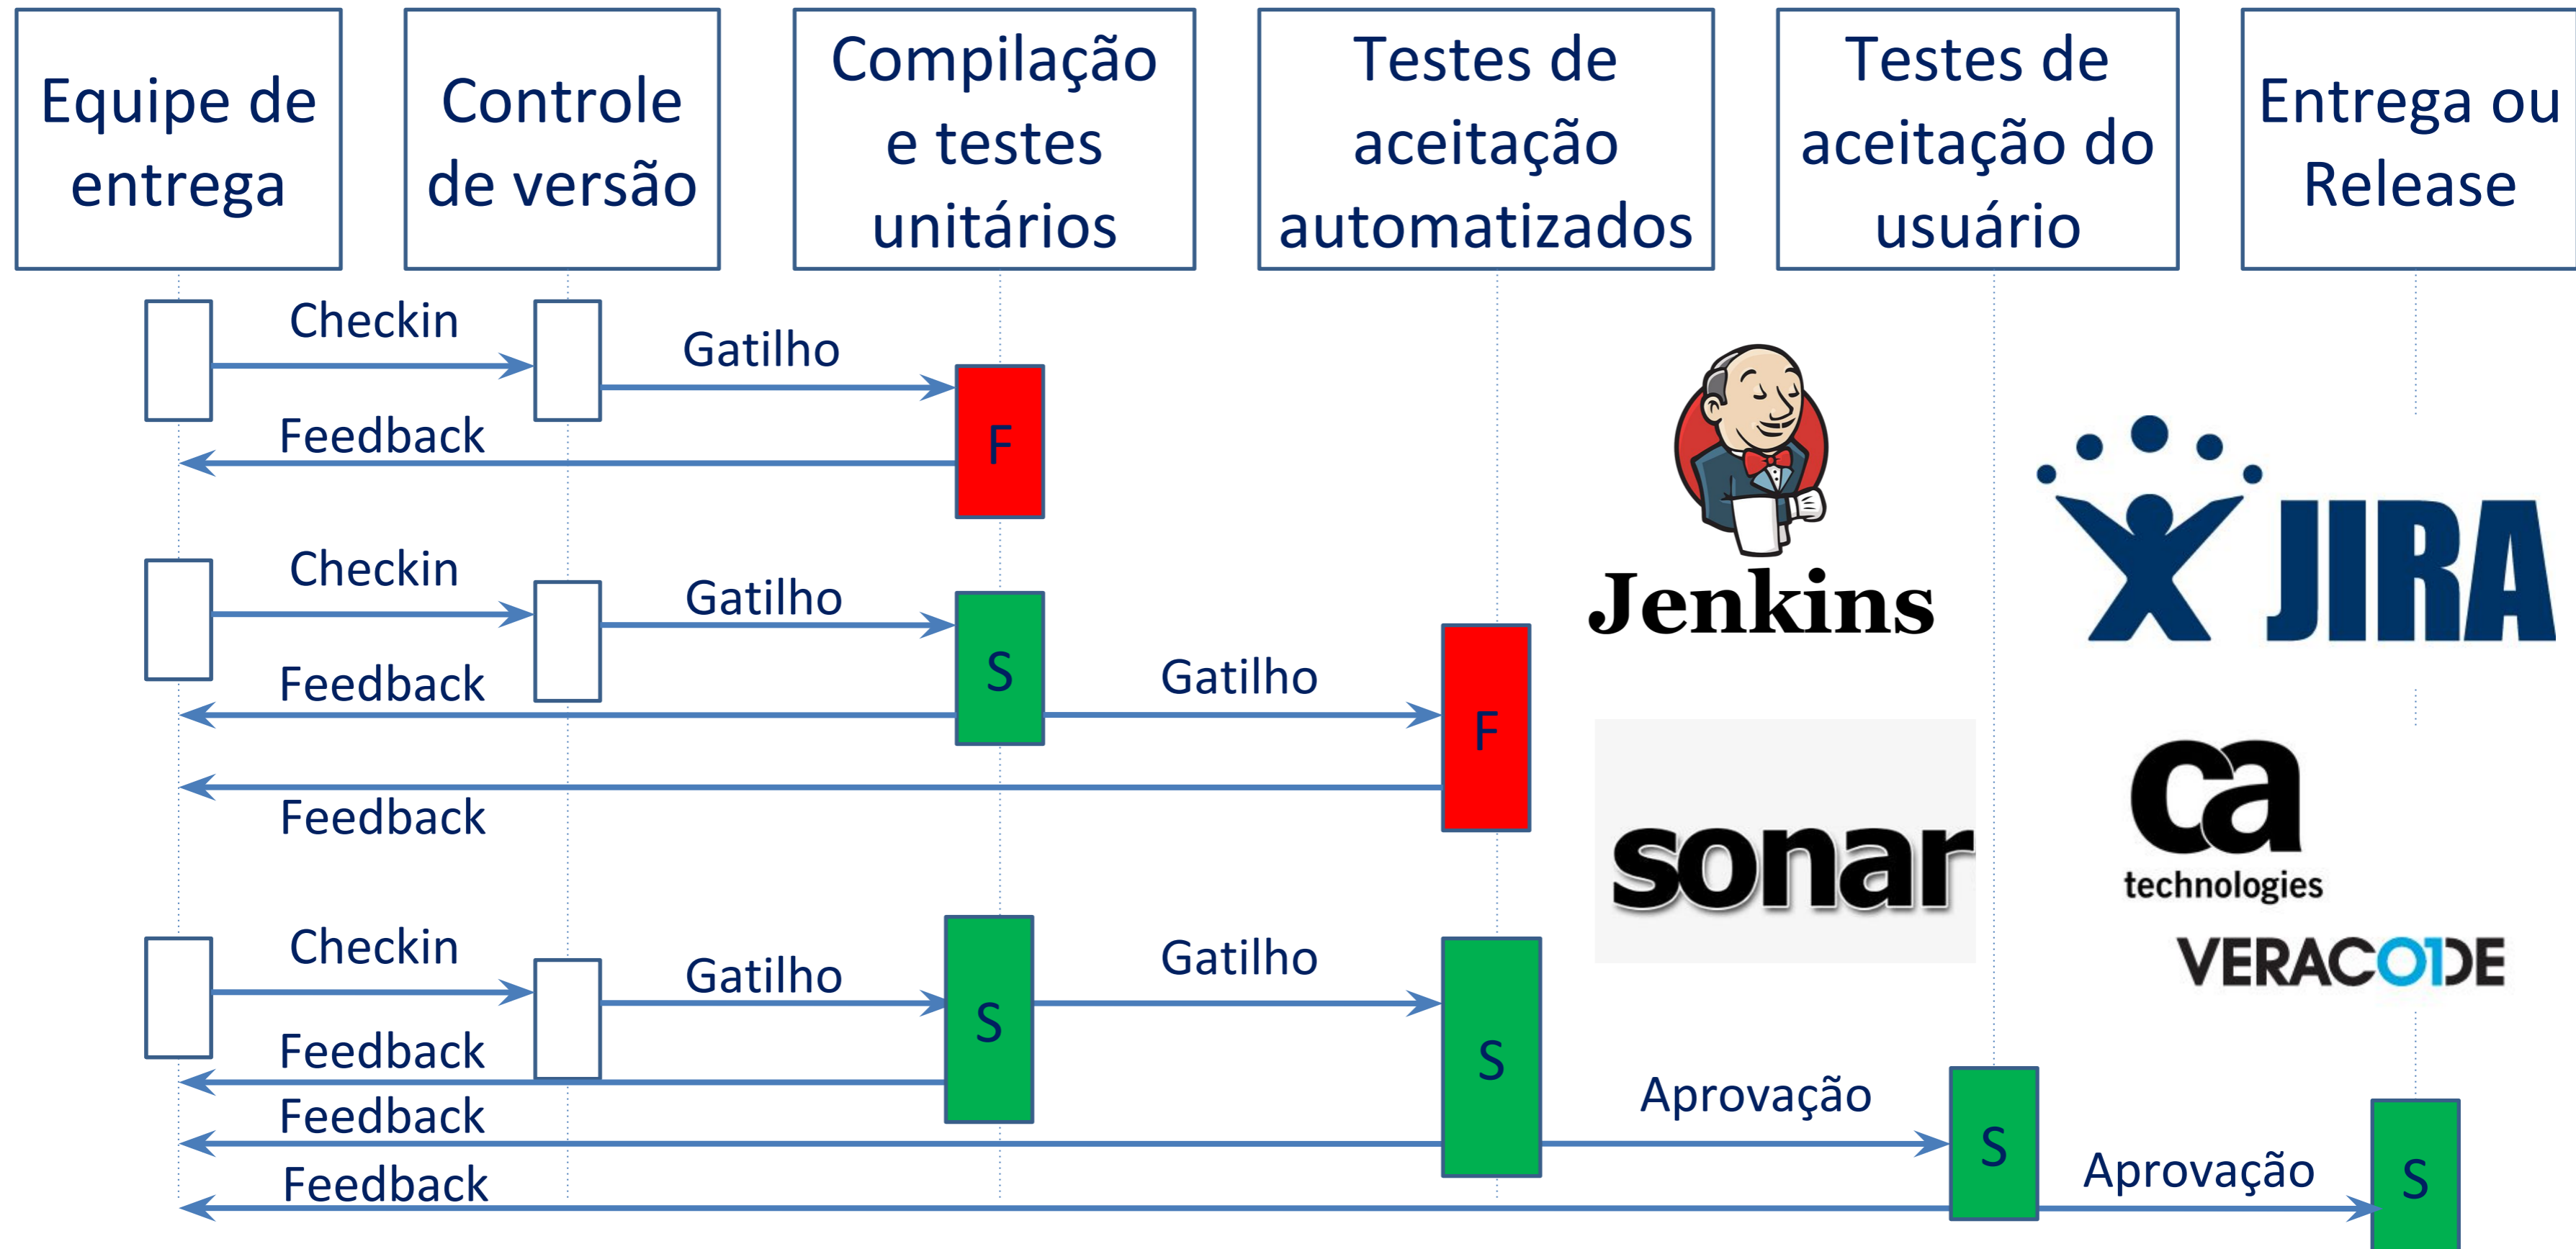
Equipe de entrega

Controle de versão

Compilação e testes unitários

Testes de aceitação automatizados

Testes de aceitação do usuário

Entrega ou Release

Checkin

Gatilho

F

Feedback

Checkin

Gatilho

S

Gatilho

F

Feedback

Feedback

Checkin

Gatilho

S

Gatilho

S

Feedback

Feedback

Aprovação

S

Aprovação

S

Feedback

Jenkins

JIRA

sonar

ca technologies

VERACODE